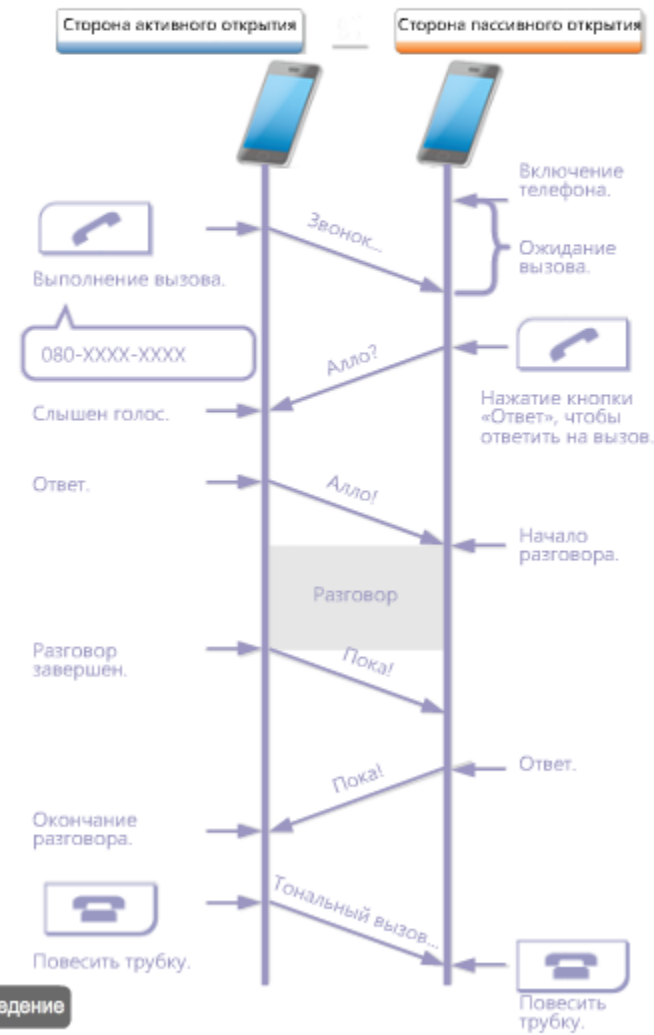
Сторона активного открытия

Сторона пассивного открытия

Включение телефона.

Ожидание вызова.

Звонок...

Выполнение вызова.

080-XXXX-XXXX

Алло?

Нажатие кнопки «Ответ», чтобы ответить на вызов.

Слышен голос.

Ответ.

Алло!

Начало разговора.

Разговор

Разговор завершен.

Пока!

Ответ.

Пока!

Окончание разговора.

Тональный вызов...

Повесить трубку.

Повесить трубку.

едение